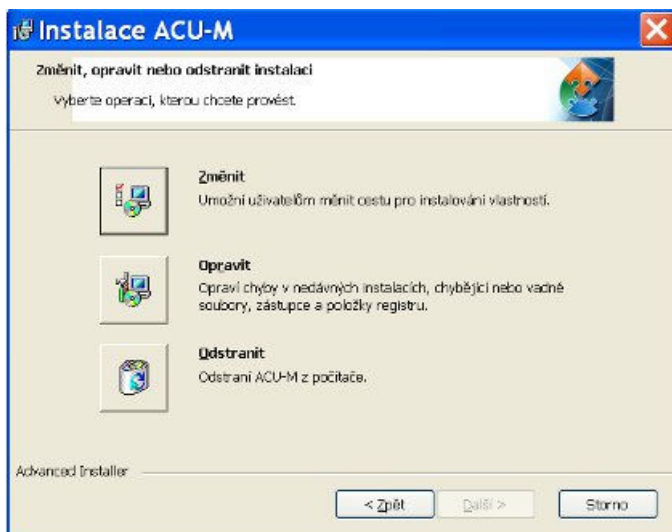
Instalace ACU-M

Změnit, opravit nebo odstranit instalaci

Vyberte operaci, kterou chcete provést.

Změnit

Umožní uživatelům měnit cestu pro instalování vlastností.

Opravit

Opraví chyby v nedávných instalacích, chybějící nebo vadné soubory, zástupce a položky registru.

Odstranit

Odstraní ACU-M z počítače.

Advanced Installer

< Zpět

Další >

Storno